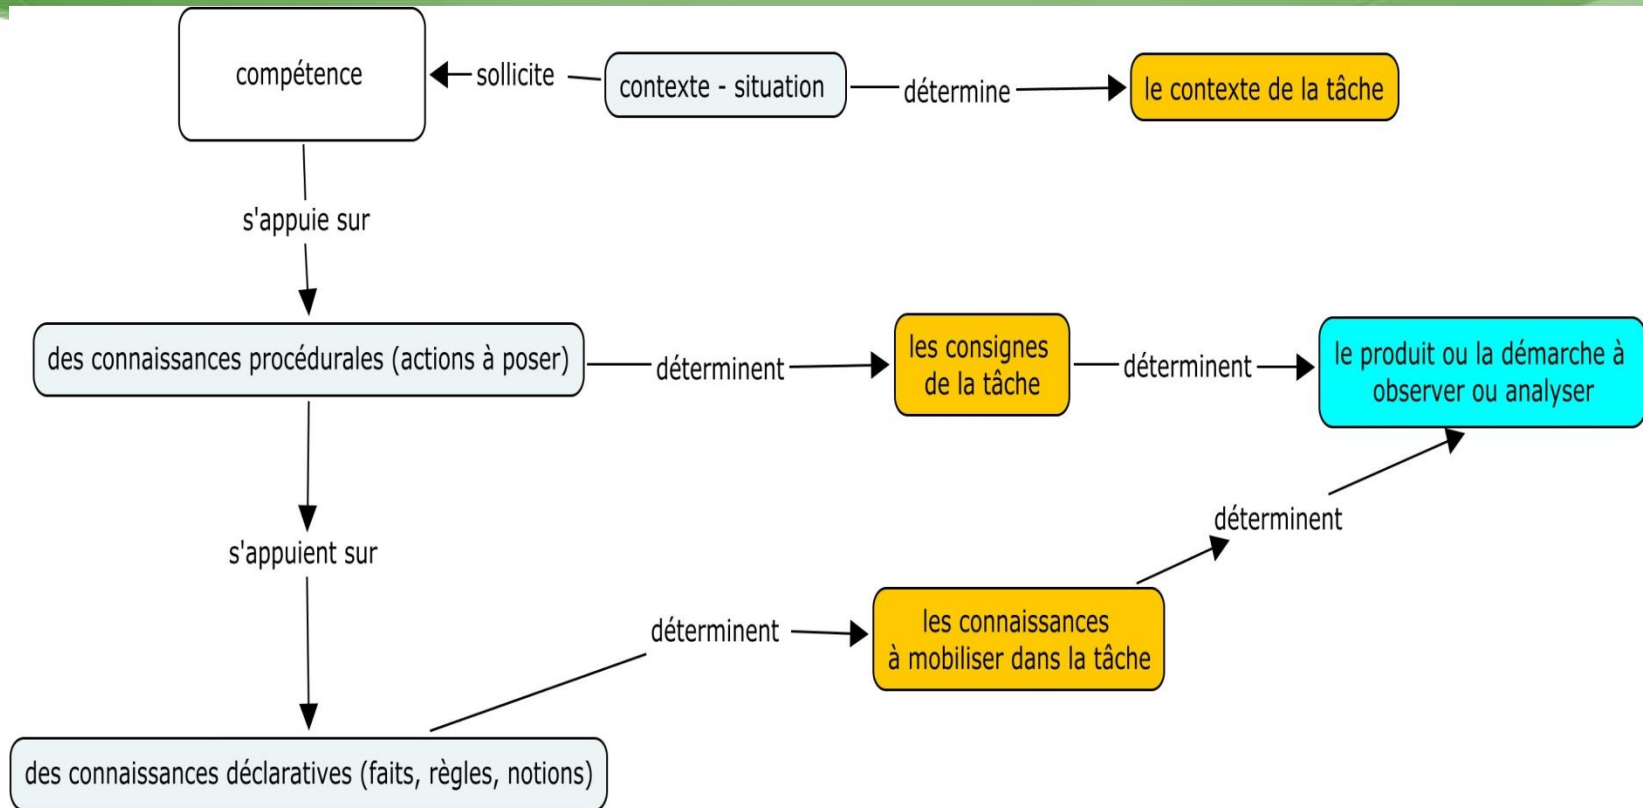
compétence

sollicite

contexte - situation

détermine

le contexte de la tâche

s'appuie sur

des connaissances procédurales (actions à poser)

déterminent

les consignes de la tâche

déterminent

le produit ou la démarche à observer ou analyser

s'appuient sur

déterminent

déterminent

les connaissances à mobiliser dans la tâche

des connaissances déclaratives (faits, règles, notions)